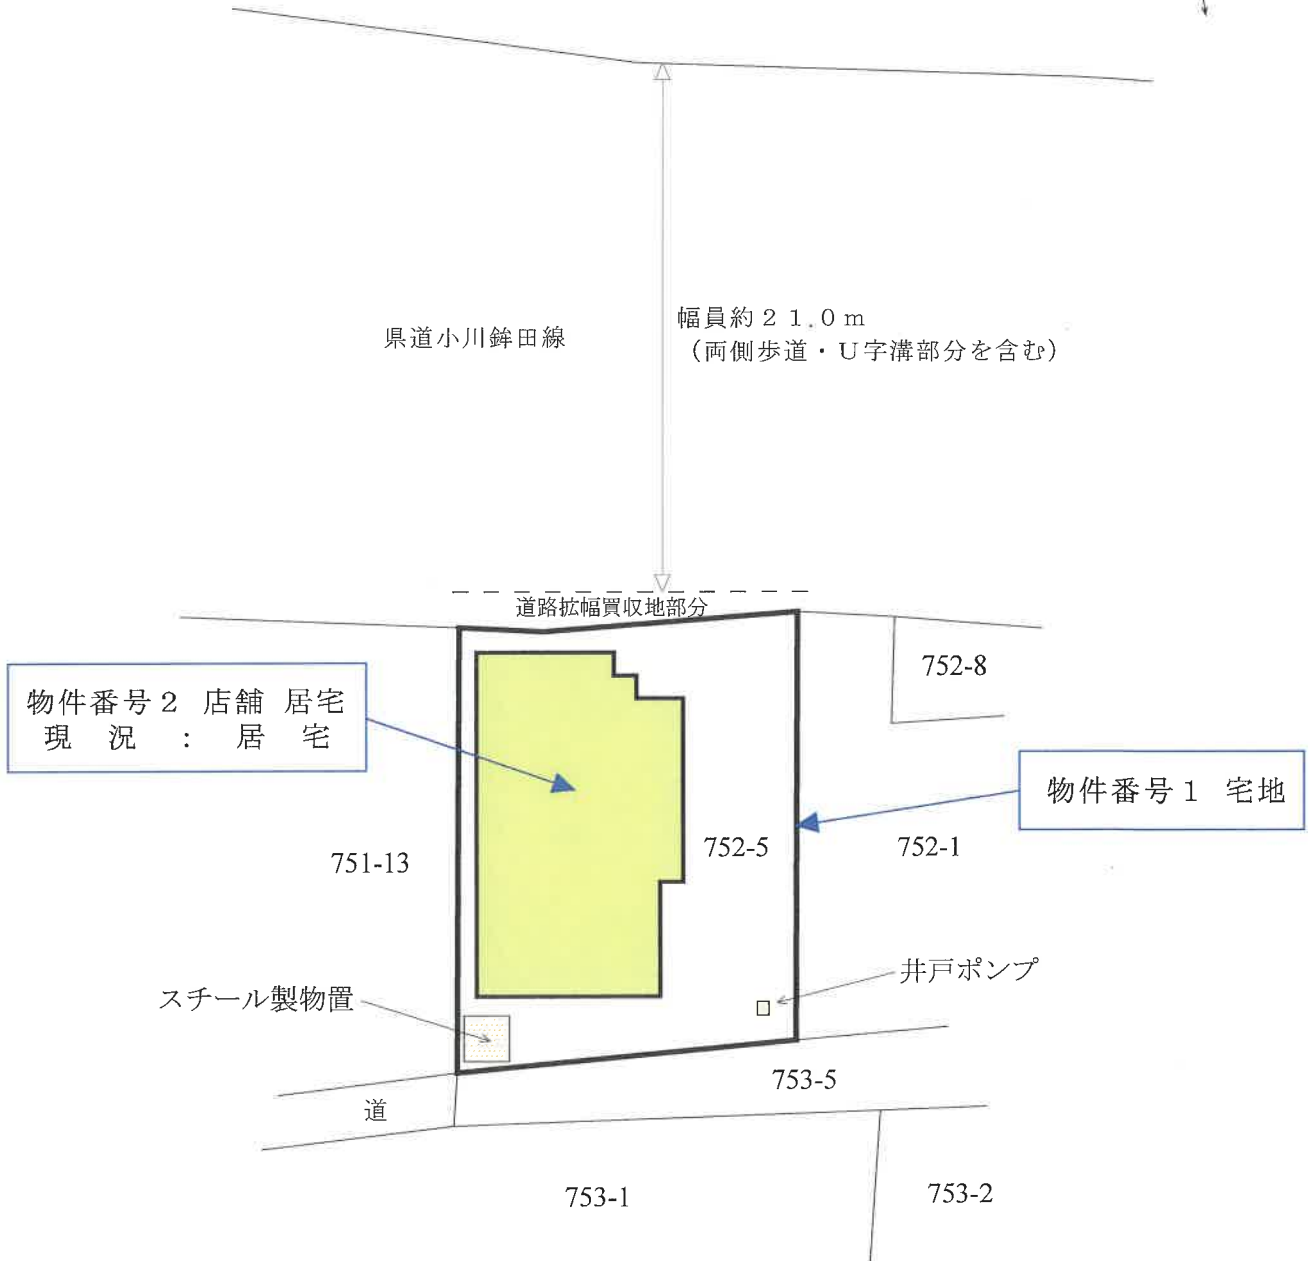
県道小川鉾田線

幅員約２１.０ｍ
（両側歩道・Ｕ字溝部分を含む）

道路拡幅買収地部分

752-8

物件番号２ 店舗 居宅
現 況 ： 居 宅

物件番号１ 宅地

752-5

751-13

752-1

井戸ポンプ

スチール製物置

753-5

道

753-1

753-2